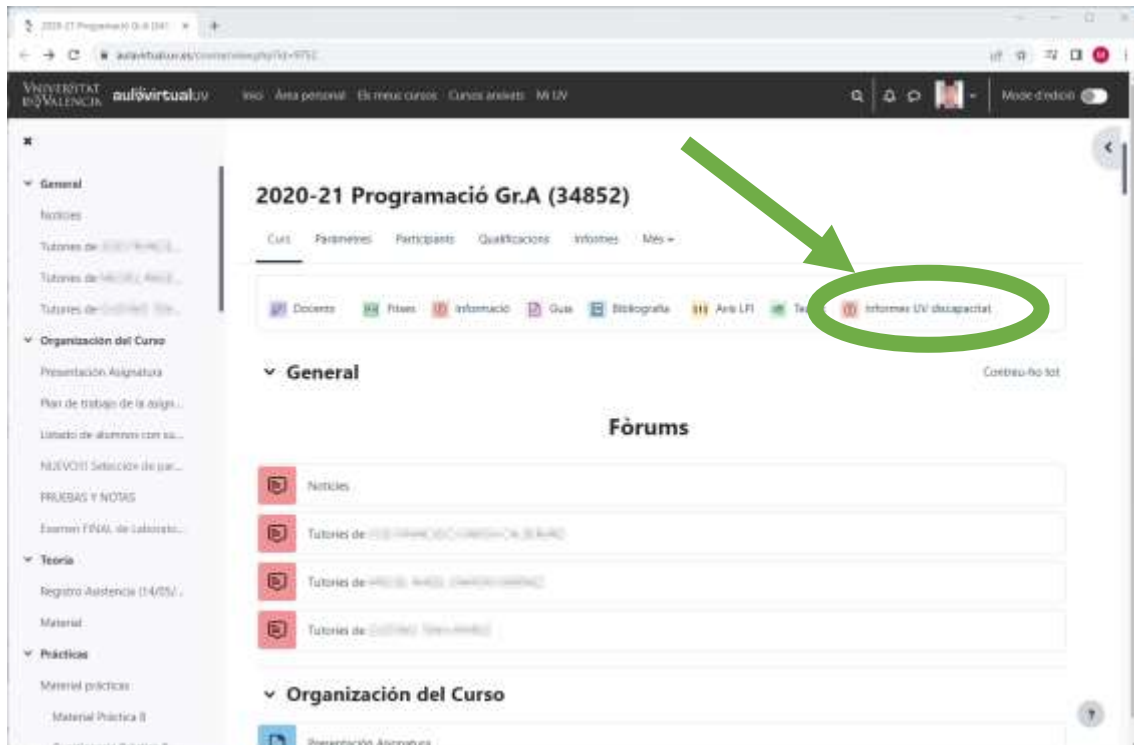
2020-21 Programació Gr.A (34…
aulavirtual.uv.es/course/view.php?id=9752

VNIVERSITAT DE VALÈNCIA aulavirtualUV Inici Àrea personal Els meus cursos Cursos anteriors Mi UV

Mode d'edició

General
Notícies
Tutories de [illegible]
Tutories de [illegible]
Tutories de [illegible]
Organización del Curso
Presentación Asignatura
Plan de trabajo de la asign…
Listado de alumnos con su…
NUEVO!!! Selección de par…
PRUEBAS Y NOTAS
Examen FINAL de Laborato…
Teoría
Registro Asistencia (14/05/…
Material
Prácticas
Material prácticas
Material Práctica 8

2020-21 Programació Gr.A (34852)

Curs Paràmetres Participants Qualificacions Informes Més

Docents Fitxes Informació Guia Bibliografia Avís LFI Te… Informes UV discapacitat

General

Contrau-ho tot

Fòrums

Notícies

Tutories de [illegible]

Tutories de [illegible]

Tutories de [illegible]

Organización del Curso

Presentación Asignatura